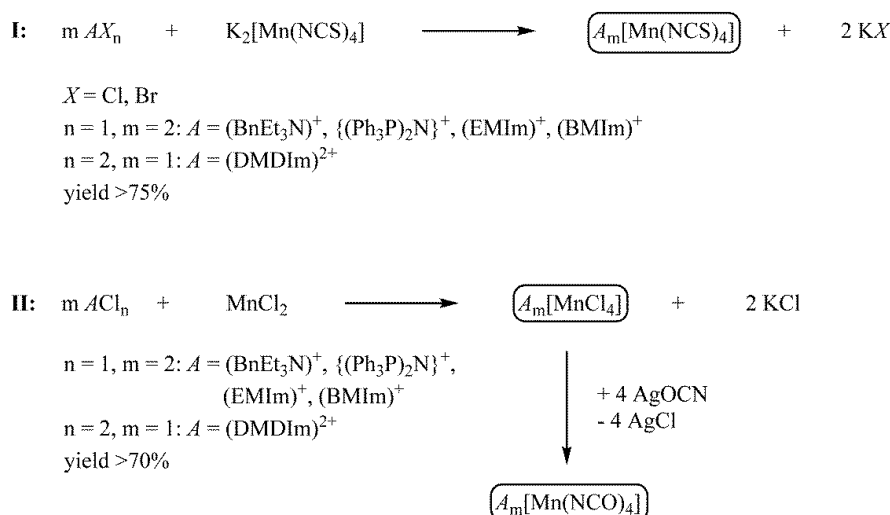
**I:** m $AX_n$ + $K_2[Mn(NCS)_4]$ ⟶ $A_m[Mn(NCS)_4]$ + 2 K$X$

$X$ = Cl, Br
n = 1, m = 2: $A$ = $(BnEt_3N)^+$, $\{(Ph_3P)_2N\}^+$, $(EMIm)^+$, $(BMIm)^+$
n = 2, m = 1: $A$ = $(DMDIm)^{2+}$
yield >75%

**II:** m $ACl_n$ + $MnCl_2$ ⟶ $A_m[MnCl_4]$ + 2 KCl

n = 1, m = 2: $A$ = $(BnEt_3N)^+$, $\{(Ph_3P)_2N\}^+$, $(EMIm)^+$, $(BMIm)^+$
n = 2, m = 1: $A$ = $(DMDIm)^{2+}$
yield >70%

+ 4 AgOCN
- 4 AgCl

$A_m[Mn(NCO)_4]$